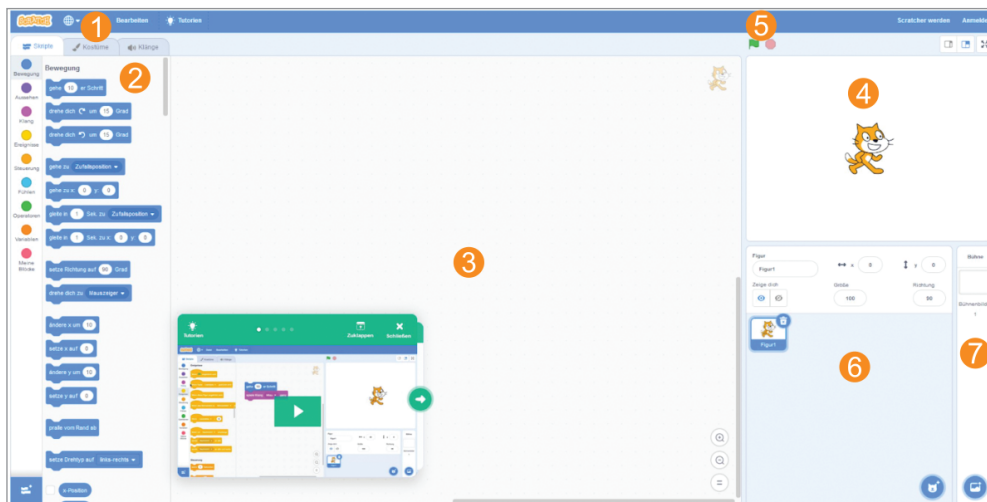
Scratch 1 Bearbeiten Tutorials Scratcher werden Anmelden

Skripte Kostüme Klänge

5

Bewegung
Aussehen
Klang
Ereignisse
Steuerung
Fühlen
Operatoren
Variablen
Meine Blöcke

2
Bewegung
gehe 10 er Schritt
drehe dich um 15 Grad
drehe dich um 15 Grad
gehe zu Zufallsposition
gehe zu x: 0 y: 0
gleite in 1 Sek. zu Zufallsposition
gleite in 1 Sek. zu x: 0 y: 0
setze Richtung auf 90 Grad
drehe dich zu Mauszeiger
ändere x um 10
setze x auf 0
ändere y um 10
setze y auf 0
pralle vom Rand ab
setze Drehtyp auf links-rechts
x-Position

3

4

Tutorials
Zuklappen
Schließen

Figur
Figur1
x 0
y 0
Zeige dich
Größe
100
Richtung
90
Figur1

6

Bühne
Bühnenbild
1

7